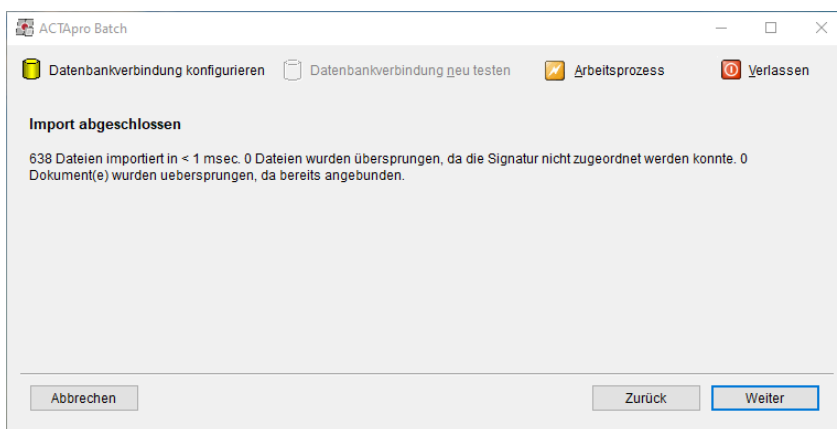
ACTApro Batch

Datenbankverbindung konfigurieren Datenbankverbindung neu testen Arbeitsprozess Verlassen

Import abgeschlossen

638 Dateien importiert in < 1 msec. 0 Dateien wurden übersprungen, da die Signatur nicht zugeordnet werden konnte. 0 Dokument(e) wurden uebersprungen, da bereits angebunden.

Abbrechen Zurück Weiter